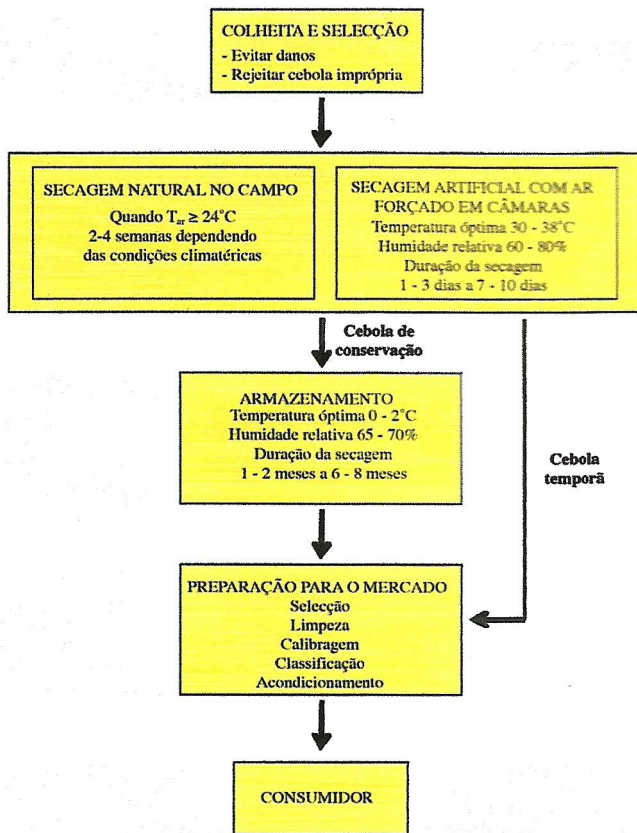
COLHEITA E SELECÇÃO
- Evitar danos
- Rejeitar cebola imprópria

SECAGEM NATURAL NO CAMPO
Quando $T_{ar} \geq 24°C$
2-4 semanas dependendo das condições climatéricas

SECAGEM ARTIFICIAL COM AR FORÇADO EM CÂMARAS
Temperatura óptima 30 - 38°C
Humidade relativa 60 - 80%
Duração da secagem
1 - 3 dias a 7 - 10 dias

Cebola de conservação

ARMAZENAMENTO
Temperatura óptima 0 - 2°C
Humidade relativa 65 - 70%
Duração da secagem
1 - 2 meses a 6 - 8 meses

Cebola temporã

PREPARAÇÃO PARA O MERCADO
Selecção
Limpeza
Calibragem
Classificação
Acondicionamento

CONSUMIDOR